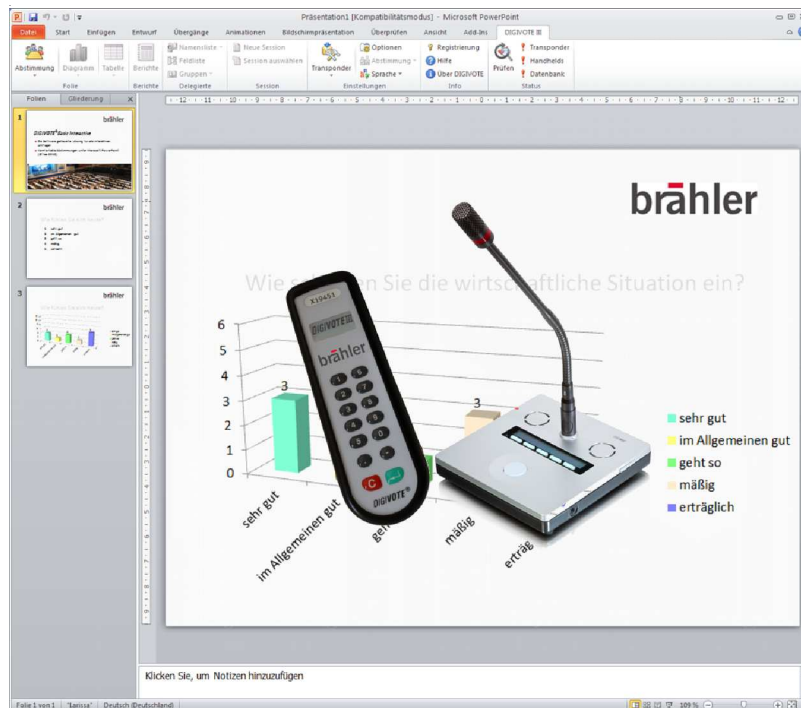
Präsentation1 [Kompatibilitätsmodus] - Microsoft PowerPoint

Datei | Start | Einfügen | Entwurf | Übergänge | Animationen | Bildschirmpräsentation | Überprüfen | Ansicht | Add-Ins | DIGIVOTE

Abstimmung | Diagramm | Tabelle | Berichte | Namensliste | Feldliste | Gruppen | Neue Session | Session auswählen | Transponder | Optionen | Abstimmung | Sprache | Registrierung | Hilfe | Über DIGIVOTE | Prüfen | Transponder | Handhelds | Datenbank

Folie | Berichte | Delegierte | Session | Einstellungen | Info | Status

Folien | Gliederung

1
brähler
DIGIVOTE Basic Interactive

2
brähler

3
brähler

brähler

Wie sehen Sie die wirtschaftliche Situation ein?

X10451
DIGIVOTE
brähler
DIGIVOTE

6
5
4
3
2
1
0

3
3

sehr gut
im Allgemeinen gut
geht so
mäßig
erträglich

sehr gut
im Allgemeinen gut
geht so
mäßig
erträglich

Klicken Sie, um Notizen hinzuzufügen

Folie 1 von 1 | "Larissa" | Deutsch (Deutschland) | 109 %